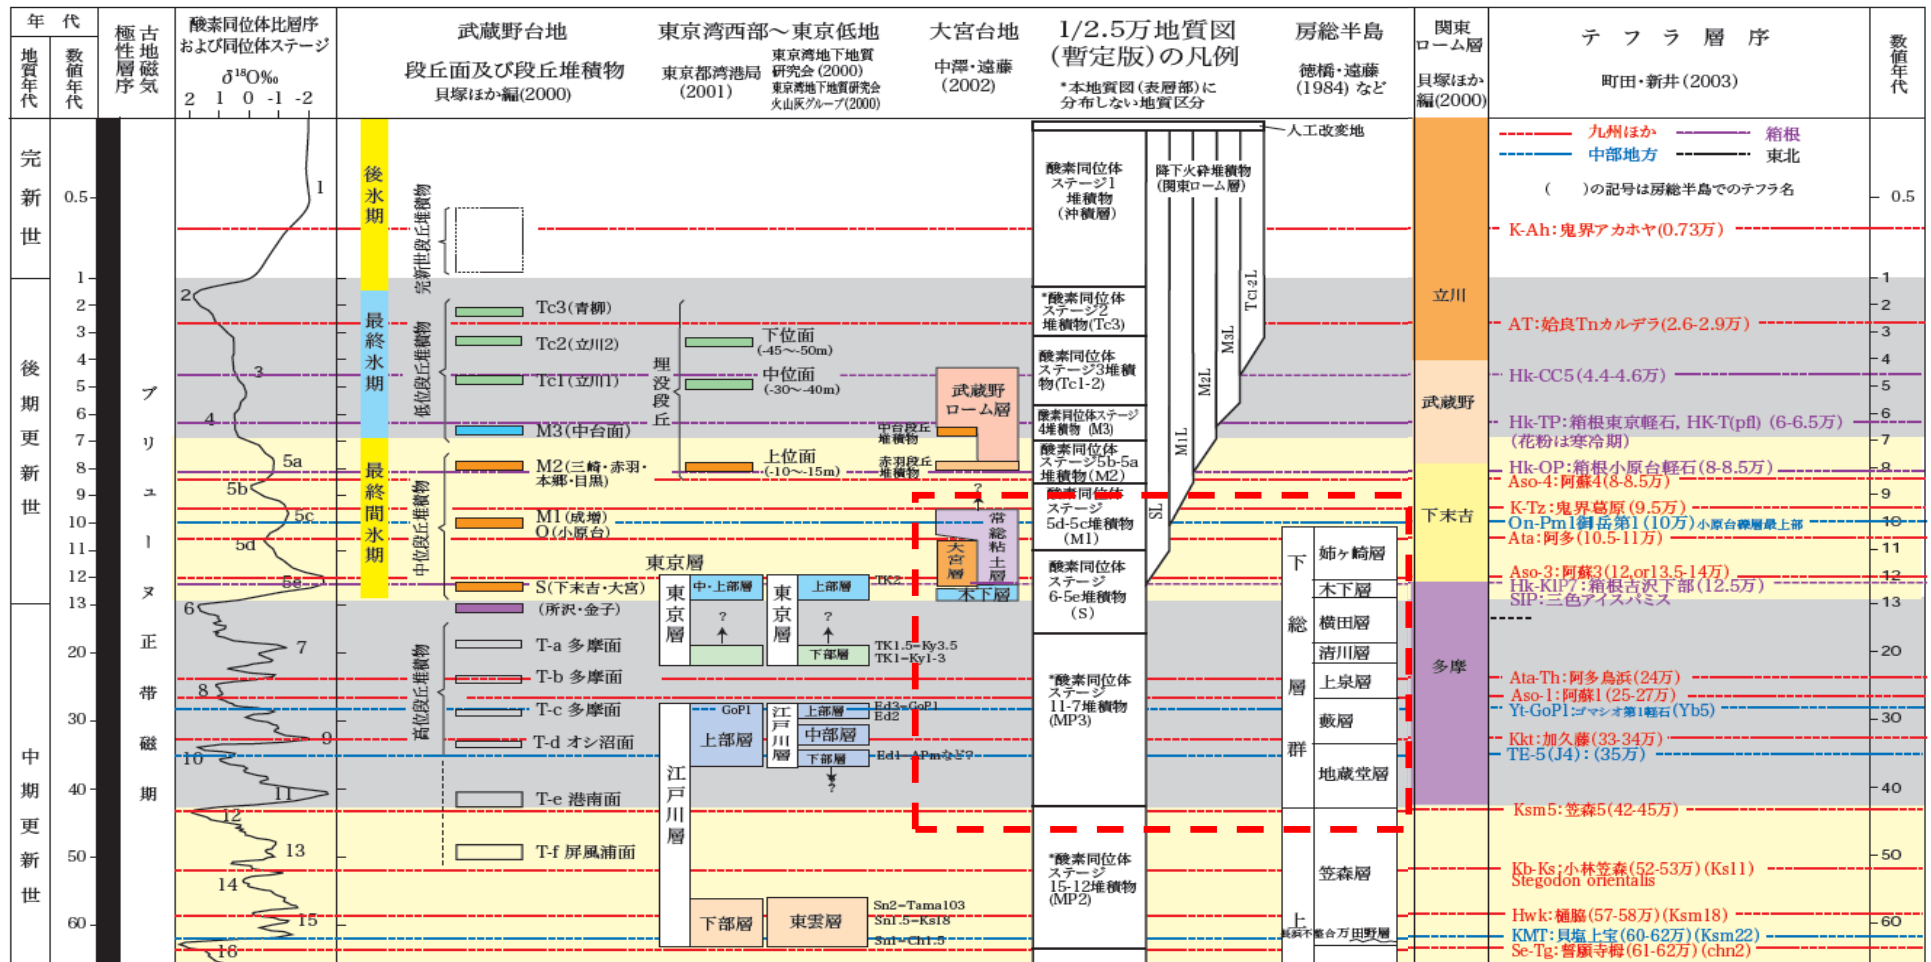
年代
地質年代
数値年代
極性層序
古地磁気
酸素同位体比層序および同位体ステージ
$\delta^{18}O$‰
2 1 0 -1 -2
武蔵野台地
段丘面及び段丘堆積物
貝塚ほか編(2000)
東京湾西部～東京低地
東京都港湾局(2001)
東京湾地下地質研究会(2000)
東京湾地下地質研究会 火山灰グループ(2000)
大宮台地
中澤・遠藤(2002)
1/2.5万地質図(暫定版)の凡例
*本地質図(表層部)に分布しない地質区分
房総半島
徳橋・遠藤(1984)など
関東ローム層
貝塚ほか編(2000)
テフラ層序
町田・新井(2003)
数値年代

完新世
後期更新世
中期更新世
0.5
1
2
3
4
5
6
7
8
9
10
11
12
13
20
30
40
50
60

ブリュンヌ正帯磁期

1
2
3
4
5a
5b
5c
5d
5e
6
7
8
9
10
11
12
13
14
15
16

後氷期
最終氷期
最終間氷期
完新世段丘堆積物
低位段丘堆積物
中位段丘堆積物
高位段丘堆積物

Tc3(青柳)
Tc2(立川2)
Tc1(立川1)
M3(中台面)
M2(三崎・赤羽・本郷・目黒)
M1(成増)
O(小原台)
S(下末吉・大宮)
(所沢・金子)
T-a 多摩面
T-b 多摩面
T-c 多摩面
T-d オシ沼面
T-e 港南面
T-f 屏風浦面

埋没段丘
下位面 (-45～-50m)
中位面 (-30～-40m)
上位面 (-10～-15m)
東京層
東京層
中・上部層
東京層
上部層
下部層
TK2
TK1.5-Ky3.5
TK1-Ky1-3
江戸川層
GoP1
上部層
江戸川層
上部層
中部層
下部層
Ed3-GoP1
Ed2
Ed1 APmなど?
下部層
東雲層
Sn2-Tama103
Sn1.5-Ks18
Sn1-Ch1.5

武蔵野ローム層
中台段丘堆積物
赤羽段丘堆積物
常総粘土層
大宮層
木下層

人工改変地
酸素同位体ステージ1堆積物(沖積層)
降下火砕堆積物(関東ローム層)
*酸素同位体ステージ2堆積物(Tc3)
酸素同位体ステージ3堆積物(Tc1-2)
酸素同位体ステージ4堆積物 (M3)
酸素同位体ステージ5b-5a堆積物(M2)
酸素同位体ステージ5d-5c堆積物(M1)
酸素同位体ステージ6-5e堆積物(S)
*酸素同位体ステージ11-7堆積物(MP3)
*酸素同位体ステージ15-12堆積物(MP2)
Tc2L
M3L
M2L
M1L
SL

下総層群
姉ヶ崎層
木下層
横田層
清川層
上泉層
薮層
地蔵堂層
上総層群
笠森層
長浜不整合万田野層

立川
武蔵野
下末吉
多摩

九州ほか
中部地方
箱根
東北
( )の記号は房総半島でのテフラ名
K-Ah:鬼界アカホヤ(0.73万)
AT:姶良Tnカルデラ(2.6-2.9万)
Hk-CC5(4.4-4.6万)
Hk-TP:箱根東京軽石, HK-T(pfl) (6-6.5万)
(花粉は寒冷期)
Hk-OP:箱根小原台軽石(8-8.5万)
Aso-4:阿蘇4(8-8.5万)
K-Tz:鬼界葛原(9.5万)
On-Pm1御岳第1(10万)小原台礫層最上部
Ata:阿多(10.5-11万)
Aso-3:阿蘇3(12.or13.5-14万)
Hk-KlP7:箱根吉沢下部(12.5万)
SIP:三色アイスバミス
Ata-Th:阿多鳥浜(24万)
Aso-1:阿蘇1(25-27万)
Yt-GoP1:ゴマシオ第1軽石(Yb5)
Kkt:加久藤(33-34万)
TE-5(J4):(35万)
Ksm5:笠森5(42-45万)
Kb-Ks:小林笠森(52-53万)(Ks11)
Stegodon orientalis
Hwk:樋脇(57-58万)(Ksm18)
KMT:貝塩上宝(60-62万)(Ksm22)
Se-Tg:誓願寺栂(61-62万)(chn2)